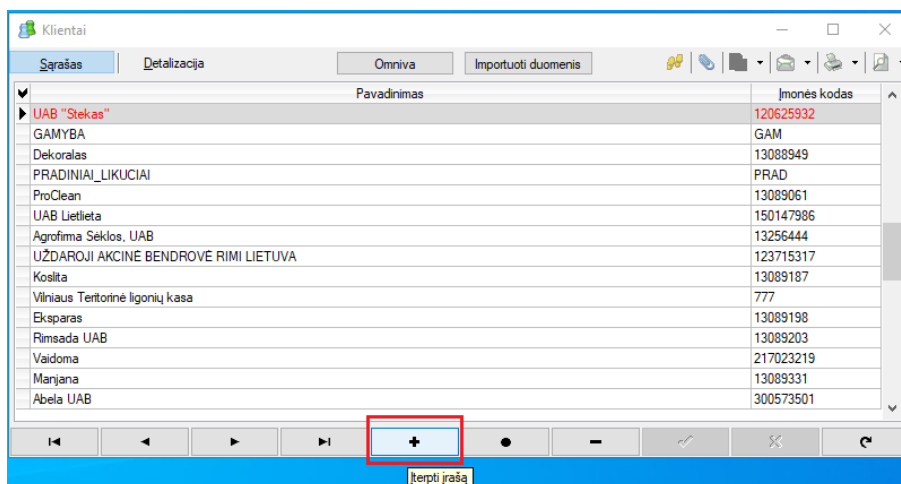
Klientai

Sarašas | Detalizacija | Omniva | Importuoti duomenis

| Pavadinimas | Įmonės kodas |
|---|---|
| UAB "Stekas" | 120625932 |
| GAMYBA | GAM |
| Dekoralas | 13088949 |
| PRADINIAI_LIKUCIAI | PRAD |
| ProClean | 13089061 |
| UAB Lietlieta | 150147986 |
| Agrofirma Sėklos, UAB | 13256444 |
| UŽDAROJI AKCINĖ BENDROVĖ RIMI LIETUVA | 123715317 |
| Koslita | 13089187 |
| Vilniaus Teritorinė ligonių kasa | 777 |
| Eksparas | 13089198 |
| Rimsada UAB | 13089203 |
| Vaidoma | 217023219 |
| Manjana | 13089331 |
| Abela UAB | 300573501 |

Įterpti įrašą